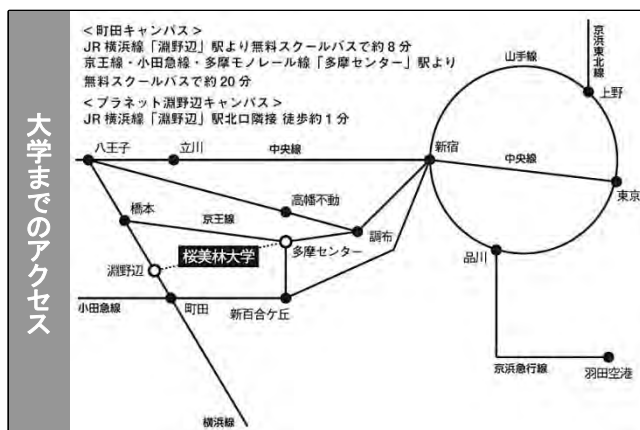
大学までのアクセス

＜町田キャンパス＞
JR 横浜線「淵野辺」駅より無料スクールバスで約 8 分
京王線・小田急線・多摩モノレール線「多摩センター」駅より無料スクールバスで約 20 分

＜プラネット淵野辺キャンパス＞
JR 横浜線「淵野辺」駅北口隣接 徒歩約 1 分

京浜東北線
山手線
上野
八王子
立川
中央線
新宿
中央線
東京
橋本
高幡不動
京王線
調布
桜美林大学
多摩センター
淵野辺
品川
小田急線
町田
新百合ケ丘
京浜急行線
羽田空港
横浜線